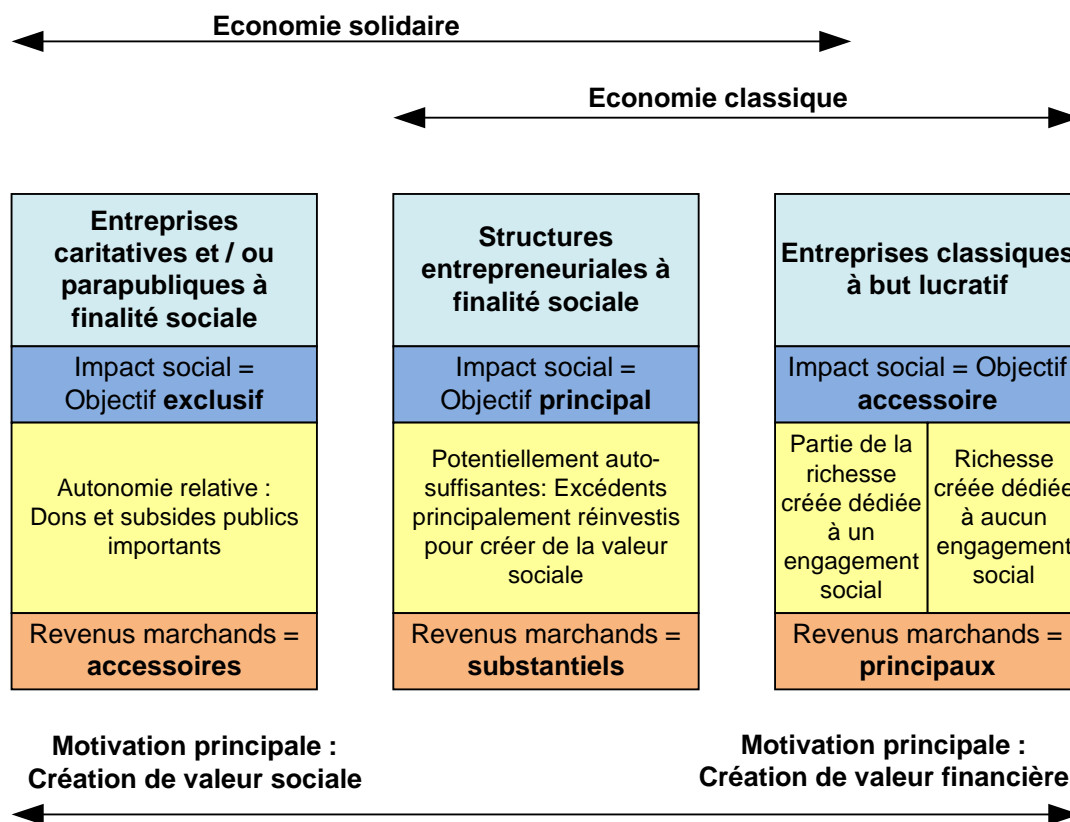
Economie solidaire

Economie classique

Entreprises caritatives et / ou parapubliques à finalité sociale

Impact social = Objectif **exclusif**

Autonomie relative : Dons et subsides publics importants

Revenus marchands = **accessoires**

Structures entrepreneuriales à finalité sociale

Impact social = Objectif **principal**

Potentiellement auto-suffisantes: Excédents principalement réinvestis pour créer de la valeur sociale

Revenus marchands = **substantiels**

Entreprises classiques à but lucratif

Impact social = Objectif **accessoire**

Partie de la richesse créée dédiée à un engagement social

Richesse créée dédiée à aucun engagement social

Revenus marchands = **principaux**

Motivation principale : Création de valeur sociale

Motivation principale : Création de valeur financière